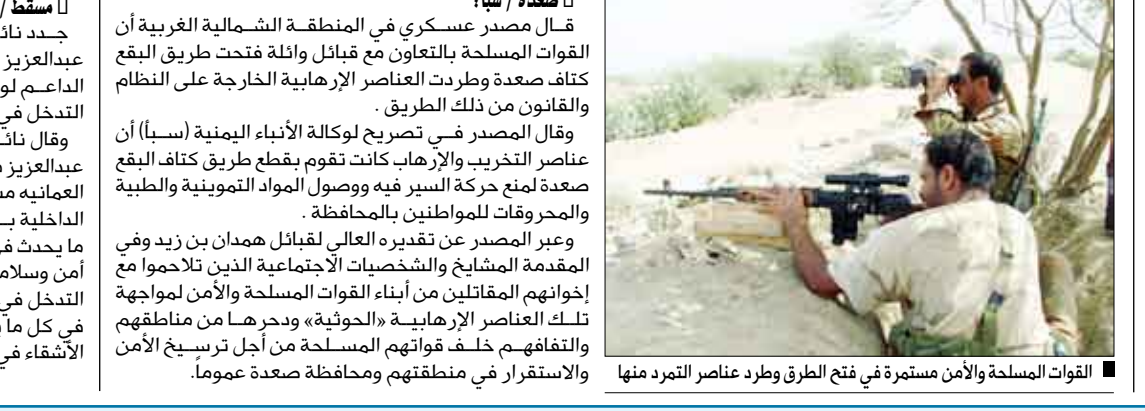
□ صعدة / سبأ:
قال مصدر عسكري في المنطقة الشمالية الغربية أن القوات المسلحة بالتعاون مع قبائل وائلة فتحت طريق البقع كتاف صعدة وطردت العناصر الإرهابية الخارجة على النظام والقانون من ذلك الطريق .
وقال المصدر في تصريح لوكالة الأنباء اليمنية (سبأ) أن عناصر التخريب والإرهاب كانت تقوم بقطع طريق كتاف البقع صعدة لمنع حركة السير فيه ووصول المواد التموينية والطبية والمحروقات للمواطنين بالمحافظة .
وعبر المصدر عن تقديره العالي لقبائل همدان بن زيد وفي المقدمة المشايخ والشخصيات الاجتماعية الذين تلاحموا مع إخوانهم المقاتلين من أبناء القوات المسلحة والأمن لمواجهة تلك العناصر الإرهابية «الحوثية» ودحرها من مناطقهم والتفافهم خلف قواتهم المسلحة من أجل ترسيخ الأمن والاستقرار في منطقتهم ومحافظة صعدة عموماً.

□ مسقط /
جدد نائ
عبدالعزيز
الداعم لو
التدخل في
وقال نائ
عبدالعزيز
العمانيه م
الداخلية ب
ما يحدث ف
أمن وسلام
التدخل في
في كل ما
الأشقاء في

■ القوات المسلحة والأمن مستمرة في فتح الطرق وطرد عناصر التمرد منها